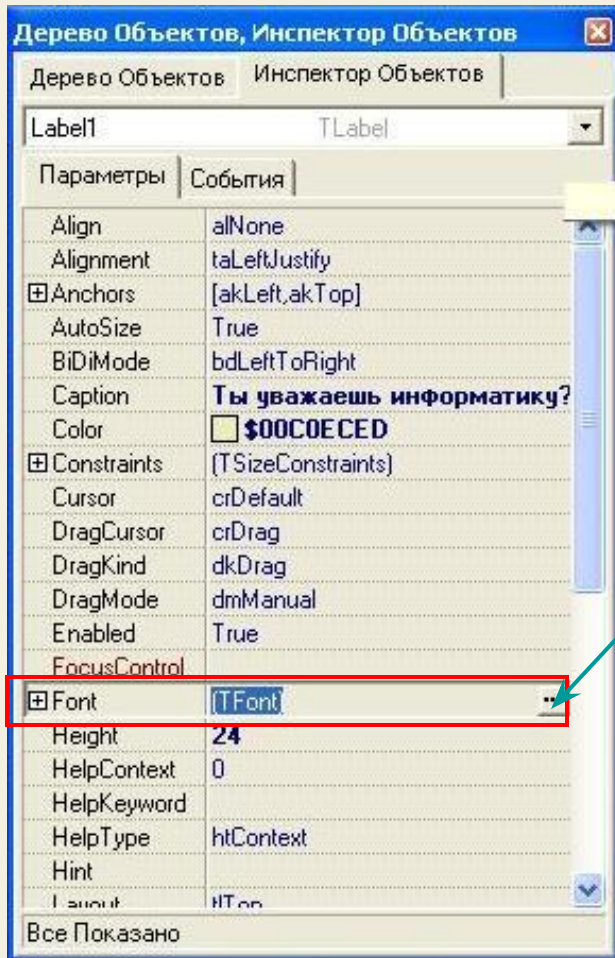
Дерево Объектов, Инспектор Объектов

Дерево Объектов | Инспектор Объектов

Label1 TLabel

Параметры | События

| | |
|---|---|
| Align | alNone |
| Alignment | taLeftJustify |
| ⊞Anchors | [akLeft,akTop] |
| AutoSize | True |
| BiDiMode | bdLeftToRight |
| Caption | Ты уважаешь информатику? |
| Color | $00C0ECED |
| ⊞Constraints | (TSizeConstraints) |
| Cursor | crDefault |
| DragCursor | crDrag |
| DragKind | dkDrag |
| DragMode | dmManual |
| Enabled | True |
| FocusControl | |
| ⊞Font | (TFont) ... |
| Height | 24 |
| HelpContext | 0 |
| HelpKeyword | |
| HelpType | htContext |
| Hint | |
| Layout | tlTop |

Все Показано